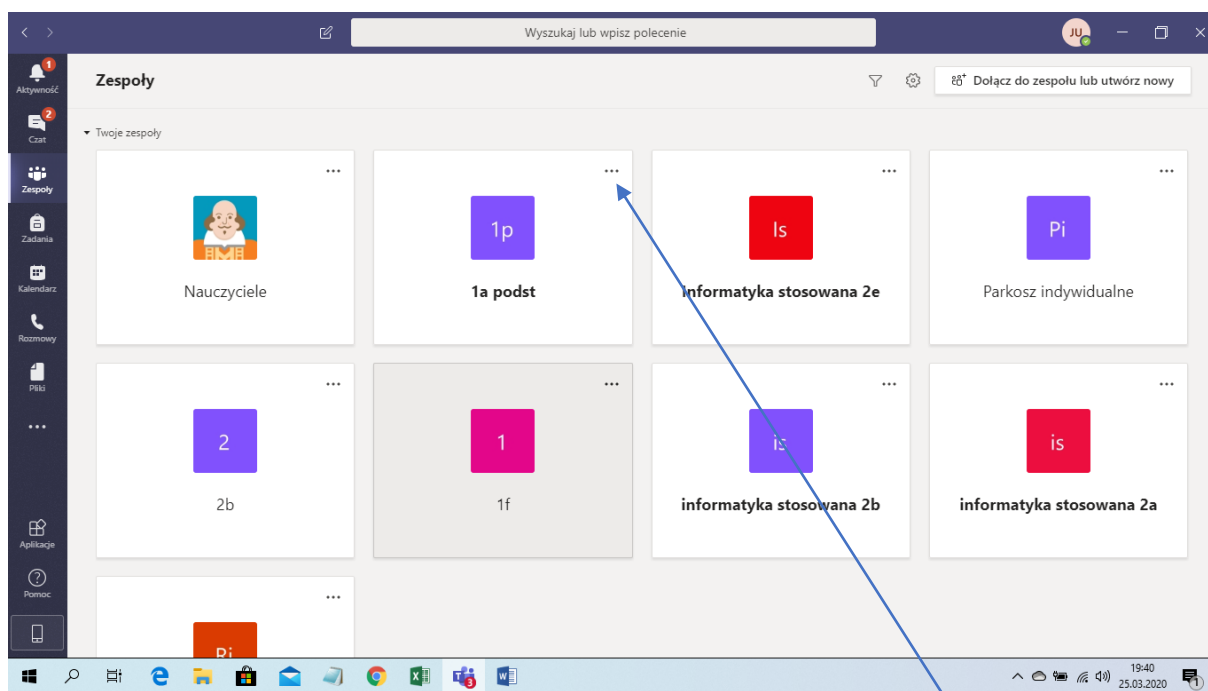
Wyszukaj lub wpisz polecenie

JU

1
Aktywność

2
Czat

Zespoły

Zadania

Kalendarz

Rozmowy

Pliki

...

Aplikacje

Pomoc

Zespoły

Dołącz do zespołu lub utwórz nowy

Twoje zespoły

...
Nauczyciele

...
1p
1a podst

...
Is
informatyka stosowana 2e

...
Pi
Parkosz indywidualne

...
2
2b

...
1
1f

...
is
informatyka stosowana 2b

...
is
informatyka stosowana 2a

...
Pi

3

19:40
25.03.2020